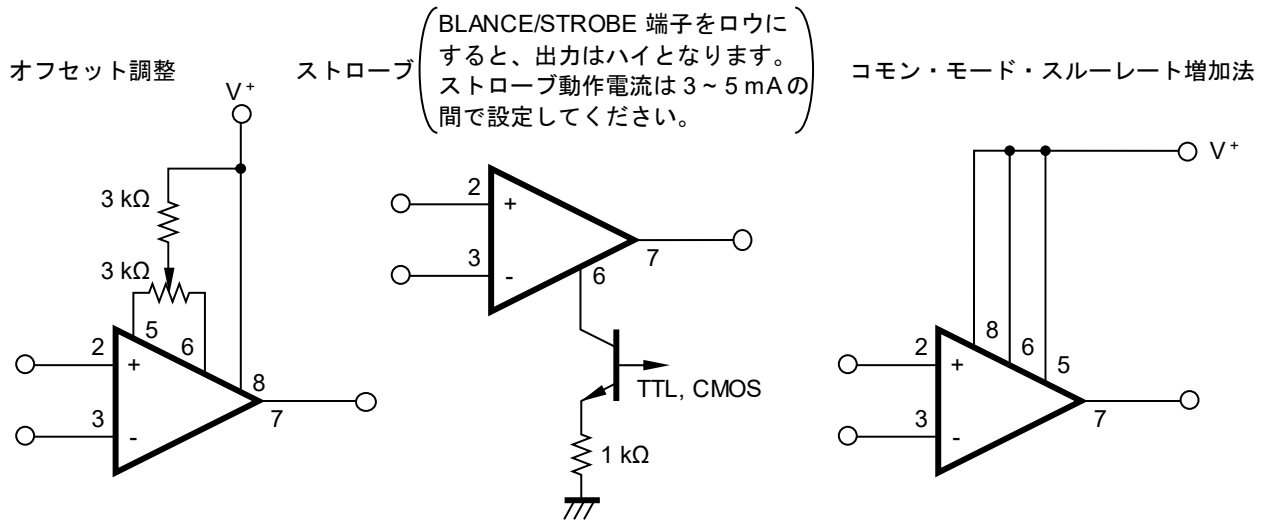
オフセット調整

$V^+$

3 kΩ

3 kΩ

5

6

2

+

3

-

8

7

ストローブ (BLANCE/STROBE 端子をロウにすると、出力はハイとなります。ストローブ動作電流は 3 ~ 5 mA の間で設定してください。)

2

+

3

-

7

6

TTL, CMOS

1 kΩ

コモン・モード・スルーレート増加法

$V^+$

8

6

5

2

+

3

-

7